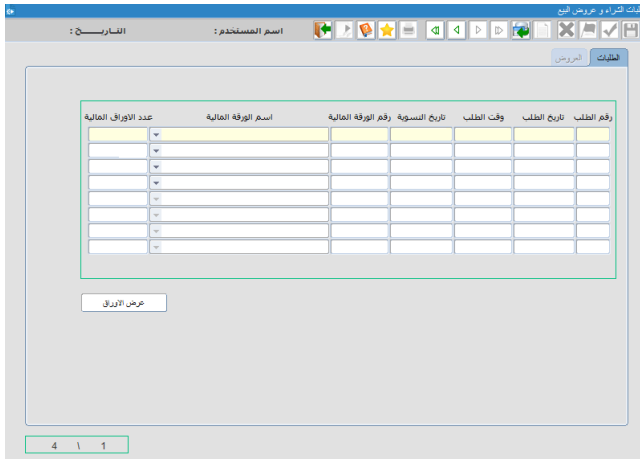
طلبات الشراء و عروض البيع

اسم المستخدم :

التاريـــــخ :

الطلبات

العروض

| رقم الطلب | تاريخ الطلب | وقت الطلب | تاريخ التسوية | رقم الورقة المالية | اسم الورقة المالية | عدد الاوراق المالية |
|---|---|---|---|---|---|---|
| | | | | | | |
| | | | | | | |
| | | | | | | |
| | | | | | | |
| | | | | | | |
| | | | | | | |
| | | | | | | |
| | | | | | | |

عرض الاوراق

1 \ 4